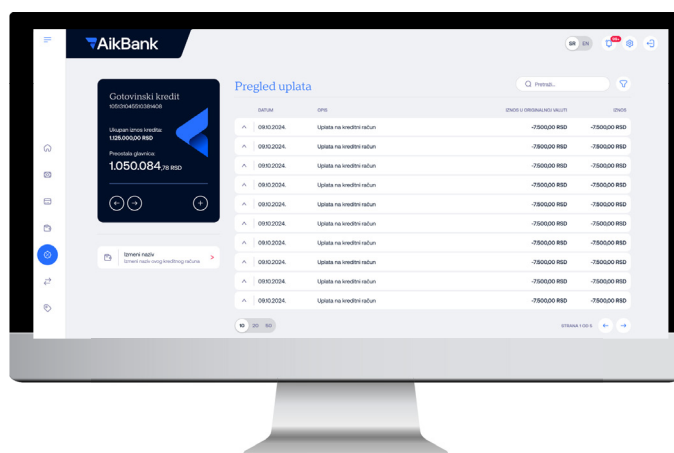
AikBank

SR EN

99+

Gotovinski kredit
105010455100381408

Ukupan iznos kredita:
1.125.000,00 RSD

Preostala glavnica:
1.050.084,76 RSD

Izmeni naziv
Izmeni naziv svog kreditnog računa

Pregled uplata

Pretraži...

| DATUM | OPIS | IZNOS U ORIGINALNOJ VALUTI | IZNOS |
|---|---|---|---|
| 09.10.2024. | Uplata na kreditni račun | -7.500,00 RSD | -7.500,00 RSD |
| 09.10.2024. | Uplata na kreditni račun | -7.500,00 RSD | -7.500,00 RSD |
| 09.10.2024. | Uplata na kreditni račun | -7.500,00 RSD | -7.500,00 RSD |
| 09.10.2024. | Uplata na kreditni račun | -7.500,00 RSD | -7.500,00 RSD |
| 09.10.2024. | Uplata na kreditni račun | -7.500,00 RSD | -7.500,00 RSD |
| 09.10.2024. | Uplata na kreditni račun | -7.500,00 RSD | -7.500,00 RSD |
| 09.10.2024. | Uplata na kreditni račun | -7.500,00 RSD | -7.500,00 RSD |
| 09.10.2024. | Uplata na kreditni račun | -7.500,00 RSD | -7.500,00 RSD |
| 09.10.2024. | Uplata na kreditni račun | -7.500,00 RSD | -7.500,00 RSD |
| 09.10.2024. | Uplata na kreditni račun | -7.500,00 RSD | -7.500,00 RSD |

10 20 50

STRANA 1 OD 5